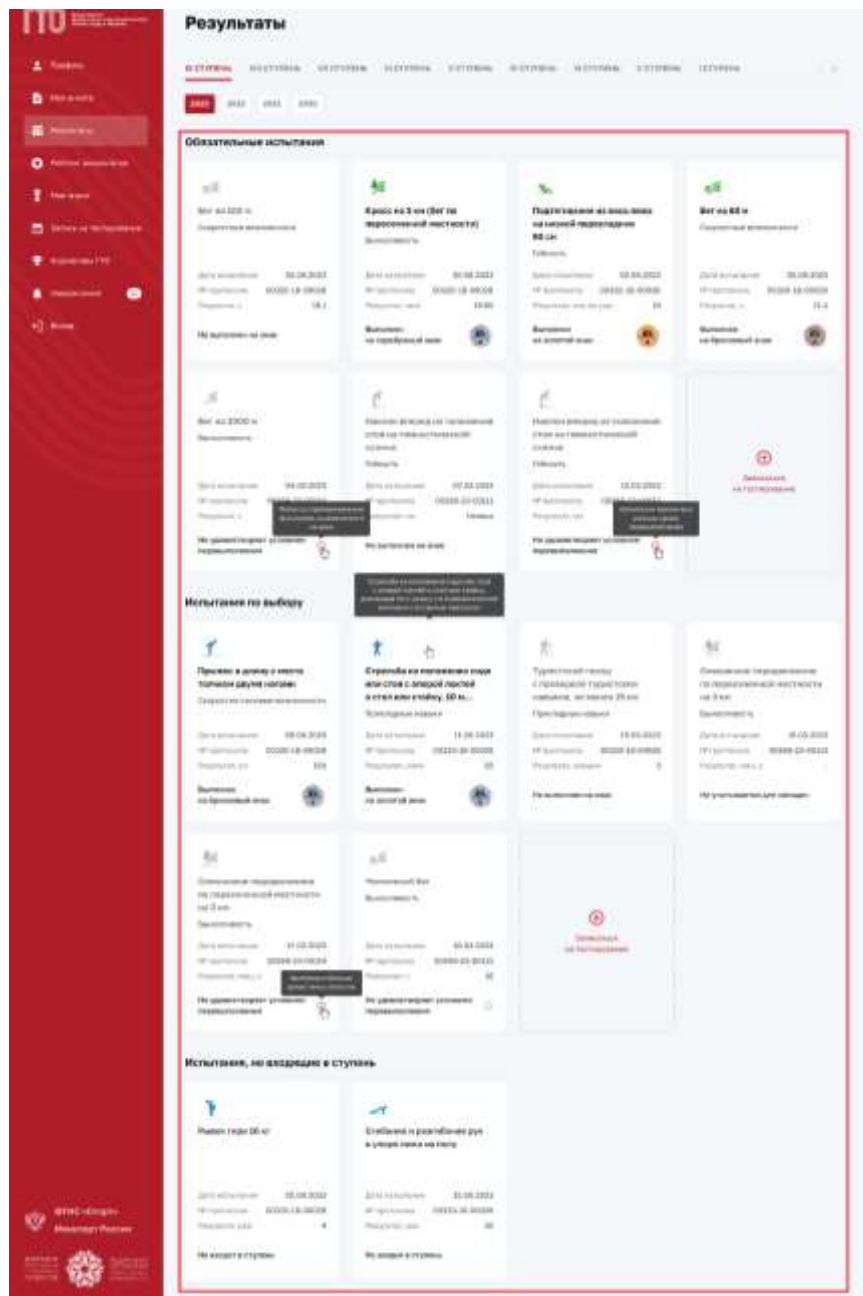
ГТО

Профиль
Мои данные
Результаты
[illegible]
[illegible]
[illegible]
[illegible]
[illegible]
Выход

Результаты

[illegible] СТУПЕНЬ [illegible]

2023 2022 2021 2020

Обязательные испытания

Бег на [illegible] м
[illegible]
Не выполнено на знак

Кросс на 3 км (бег по пересеченной местности)
Выносливость
Выполнено на серебряный знак

Подтягивание из виса лежа на низкой перекладине 90 см
Сила
Выполнено на золотой знак

Бег на 60 м
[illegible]
Выполнено на бронзовый знак

Бег на 2000 м
Выносливость
Не удовлетворяет условиям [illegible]

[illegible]
Не выполнено на знак

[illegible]
Не удовлетворяет условиям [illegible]

Записаться на тестирование

Испытания по выбору

Прыжок в длину с места толчком двумя ногами
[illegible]
Выполнено на бронзовый знак

Стрельба из положения сидя или стоя с опорой локтей о стол или стойку, 10 м...
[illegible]
Выполнено на золотой знак

Туристский поход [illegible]
Не выполнено на знак

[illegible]
Не учитывается для награды

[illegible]
Не удовлетворяет условиям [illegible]

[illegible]
Не удовлетворяет условиям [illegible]

Записаться на тестирование

Испытания, не входящие в ступень

Рывок гири 16 кг
Не входит в ступень

Сгибание и разгибание рук в упоре лежа на полу
Не входит в ступень

ФГБУ «ЦСП» Минспорт России